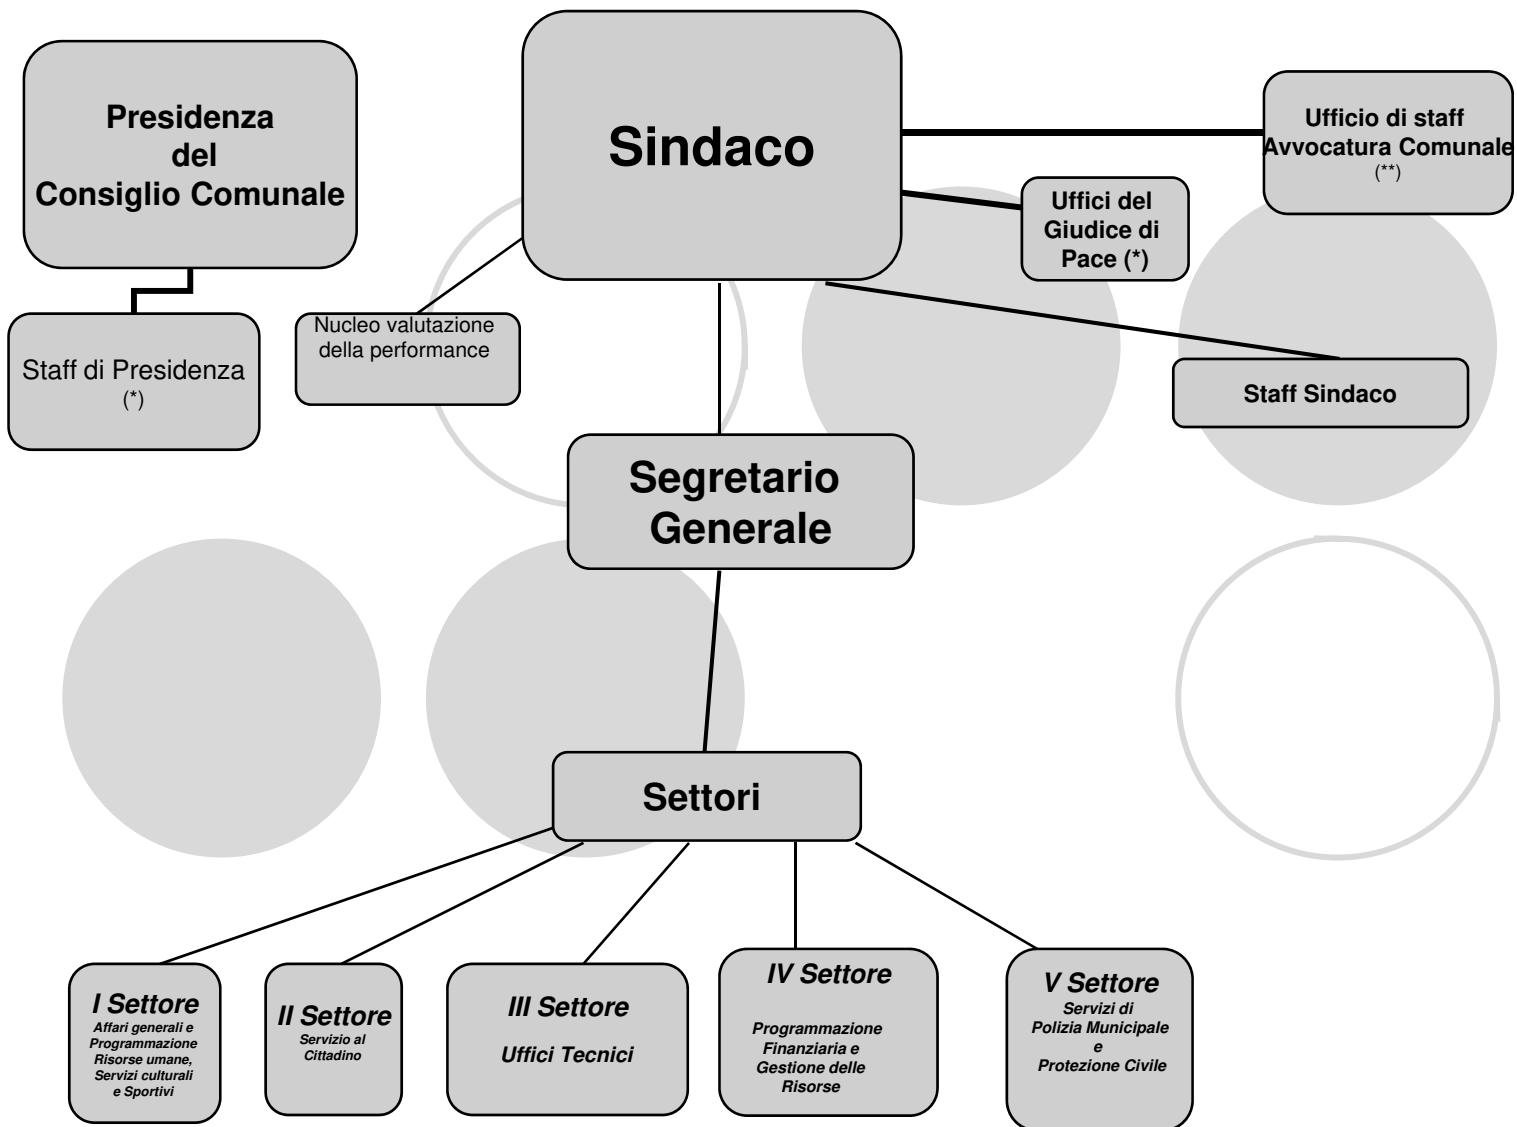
Presidenza del Consiglio Comunale

Sindaco

Ufficio di staff Avvocatura Comunale (**)

Uffici del Giudice di Pace (*)

Staff di Presidenza (*)

Nucleo valutazione della performance

Staff Sindaco

Segretario Generale

Settori

I Settore
Affari generali e Programmazione Risorse umane, Servizi culturali e Sportivi

II Settore
Servizio al Cittadino

III Settore
Uffici Tecnici

IV Settore
Programmazione Finanziaria e Gestione delle Risorse

V Settore
Servizi di Polizia Municipale e Protezione Civile